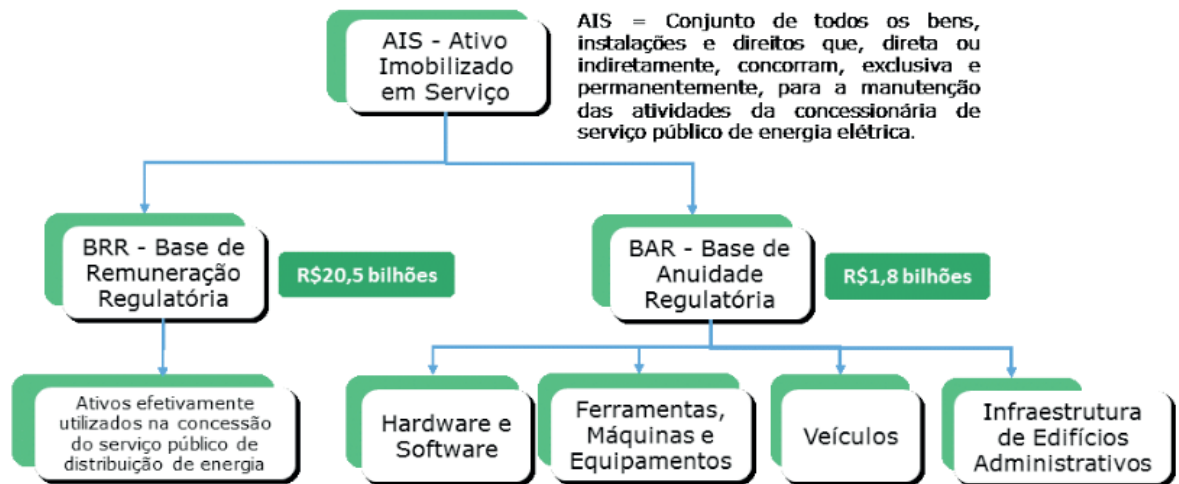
AIS - Ativo Imobilizado em Serviço

AIS = Conjunto de todos os bens, instalações e direitos que, direta ou indiretamente, concorram, exclusiva e permanentemente, para a manutenção das atividades da concessionária de serviço público de energia elétrica.

BRR - Base de Remuneração Regulatória

R$20,5 bilhões

BAR - Base de Anuidade Regulatória

R$1,8 bilhões

Ativos efetivamente utilizados na concessão do serviço público de distribuição de energia

Hardware e Software

Ferramentas, Máquinas e Equipamentos

Veículos

Infraestrutura de Edifícios Administrativos